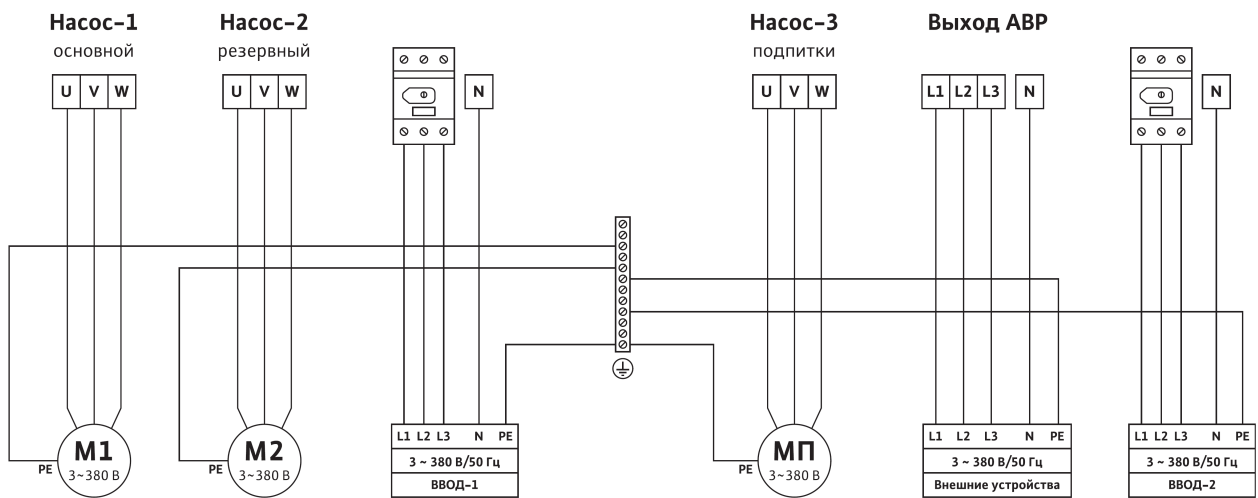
Насос–1
основной

Насос–2
резервный

Насос–3
подпитки

Выход АВР

U V W

U V W

N

U V W

L1 L2 L3

N

N

PE
M1
3~380 В

PE
M2
3~380 В

L1 L2 L3 N PE
3 ~ 380 В/50 Гц
ВВОД–1

PE
МП
3~380 В

L1 L2 L3 N PE
3 ~ 380 В/50 Гц
Внешние устройства

L1 L2 L3 N PE
3 ~ 380 В/50 Гц
ВВОД–2